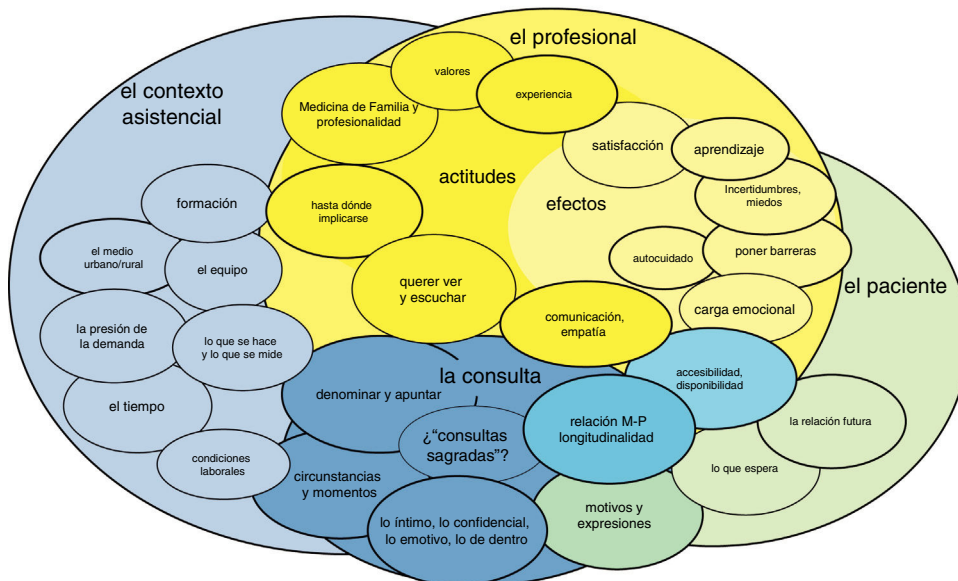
el profesional

el contexto asistencial

valores

experiencia

Medicina de Familia y profesionalidad

satisfacción

aprendizaje

actitudes

Incertidumbres, miedos

efectos

formación

hasta dónde implicarse

autocuidado

poner barreras

el medio urbano/rural

el equipo

querer ver y escuchar

el paciente

carga emocional

comunicación, empatía

la presión de la demanda

lo que se hace y lo que se mide

la consulta

accesibilidad, disponibilidad

denominar y apuntar

el tiempo

la relación futura

relación M-P longitudinalidad

¿"consultas sagradas"?

condiciones laborales

lo que espera

circunstancias y momentos

motivos y expresiones

lo íntimo, lo confidencial, lo emotivo, lo de dentro